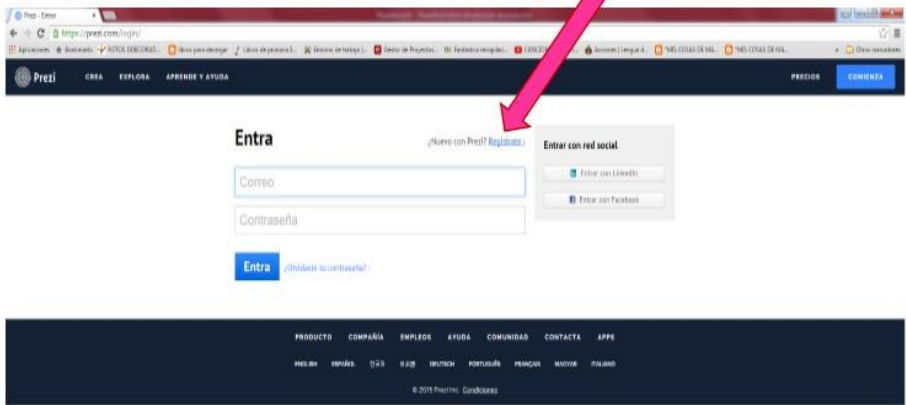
Prezi - Entrar
https://prezi.com/login/
Aplicaciones

Prezi CREA EXPLORA APRENDE Y AYUDA PRECIOS COMIENZA

Entra
¿Nuevo con Prezi? Regístrate

Correo
Contraseña
Entra ¿Olvidaste tu contraseña?

Entrar con red social
Entrar con LinkedIn
Entrar con Facebook

PRODUCTO COMPAÑÍA EMPLEOS AYUDA COMUNIDAD CONTACTA APPS
ENGLISH ESPAÑOL 한국어 日本語 DEUTSCH PORTUGUÊS FRANÇAIS MAGYAR ITALIANO
© 2015 Prezi Inc. Condiciones